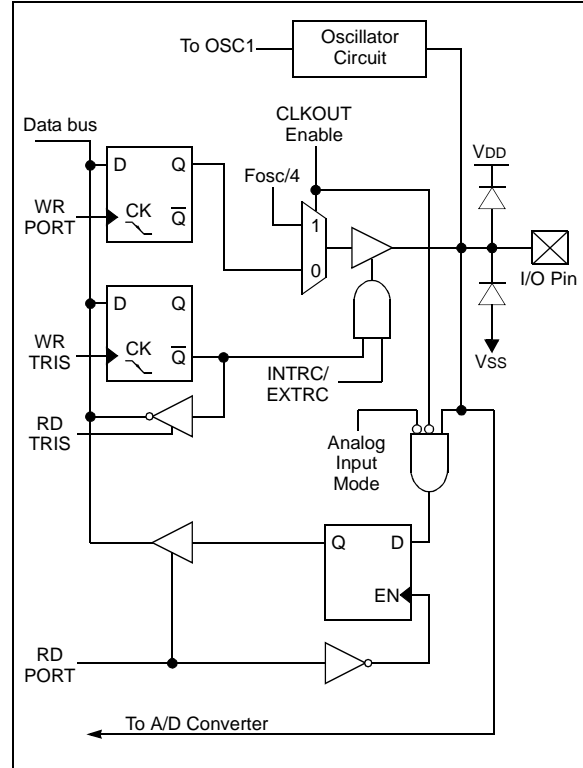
To OSC1
Oscillator Circuit
Data bus
CLKOUT Enable
Fosc/4
D
Q
WR PORT
CK
$\overline{Q}$
1
0
VDD
I/O Pin
D
Q
WR TRIS
CK
$\overline{Q}$
INTRC/ EXTRC
Vss
RD TRIS
Analog Input Mode
Q
D
EN
RD PORT
To A/D Converter